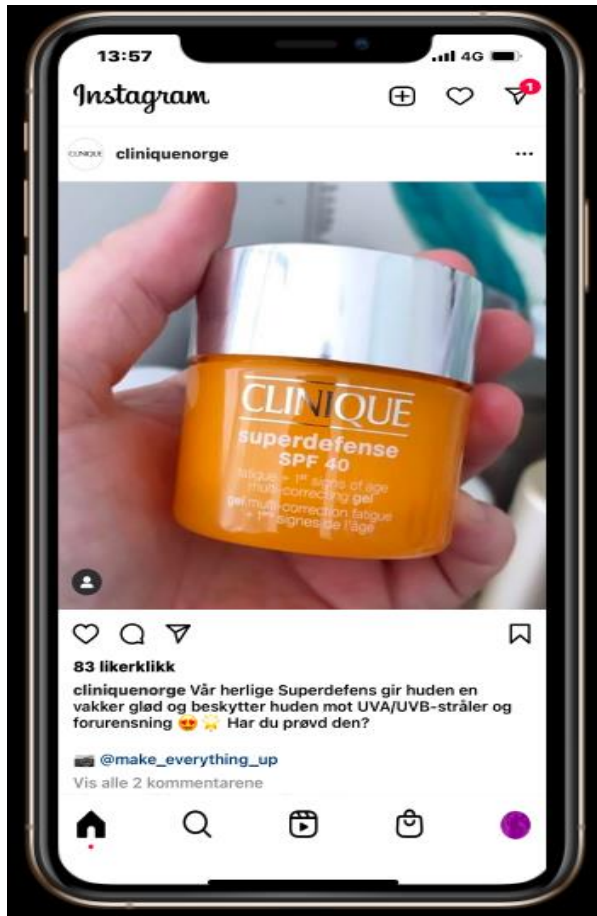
13:57

4G

Instagram

1

CLINIQUE cliniquenorge

...

CLINIQUE
superdefense
SPF 40
fatigue + 1st signs of age
multi-correcting gel
gel multi-correction fatigue
+ 1ers signes de l'âge

83 likerklikk

cliniquenorge Vår herlige Superdefens gir huden en vakker glød og beskytter huden mot UVA/UVB-stråler og forurensning 😍🌟 Har du prøvd den?

📷 @make_everything_up

Vis alle 2 kommentarene